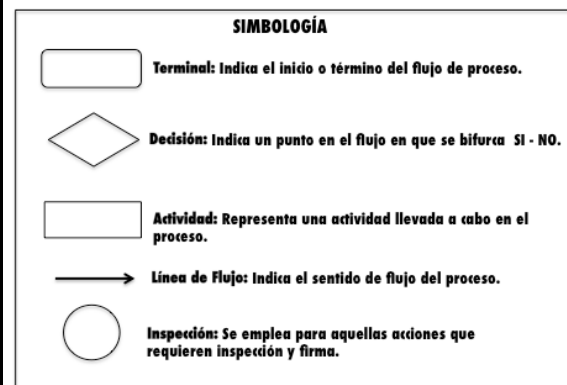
SIMBOLOGÍA

Terminal: Indica el inicio o término del flujo de proceso.

Decisión: Indica un punto en el flujo en que se bifurca SI - NO.

Actividad: Representa una actividad llevada a cabo en el proceso.

Línea de Flujo: Indica el sentido de flujo del proceso.

Inspección: Se emplea para aquellas acciones que requieren inspección y firma.